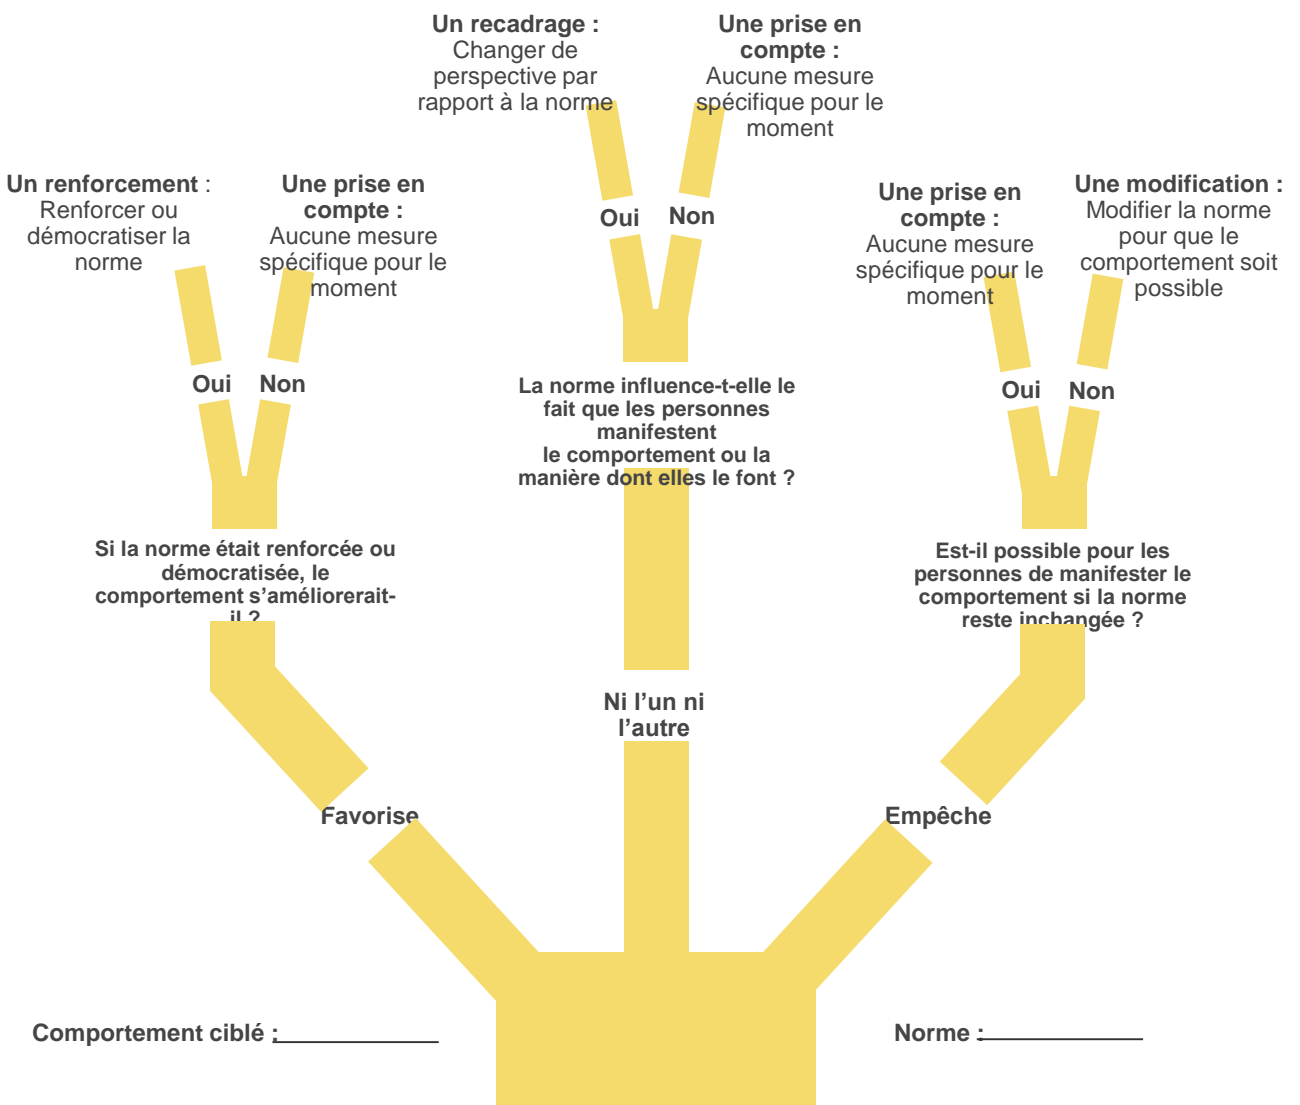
Un recadrage :
Changer de perspective par rapport à la norme

Une prise en compte :
Aucune mesure spécifique pour le moment

Un renforcement : Renforcer ou démocratiser la norme

Une prise en compte :
Aucune mesure spécifique pour le moment

Oui Non

Une prise en compte :
Aucune mesure spécifique pour le moment

Une modification :
Modifier la norme pour que le comportement soit possible

Oui Non

La norme influence-t-elle le fait que les personnes manifestent
le comportement ou la manière dont elles le font ?

Oui Non

Oui Non

Si la norme était renforcée ou démocratisée, le comportement s'améliorerait-il ?

Est-il possible pour les personnes de manifester le comportement si la norme reste inchangée ?

Ni l'un ni l'autre

Favorise

Empêche

Comportement ciblé : ____________

Norme : ____________